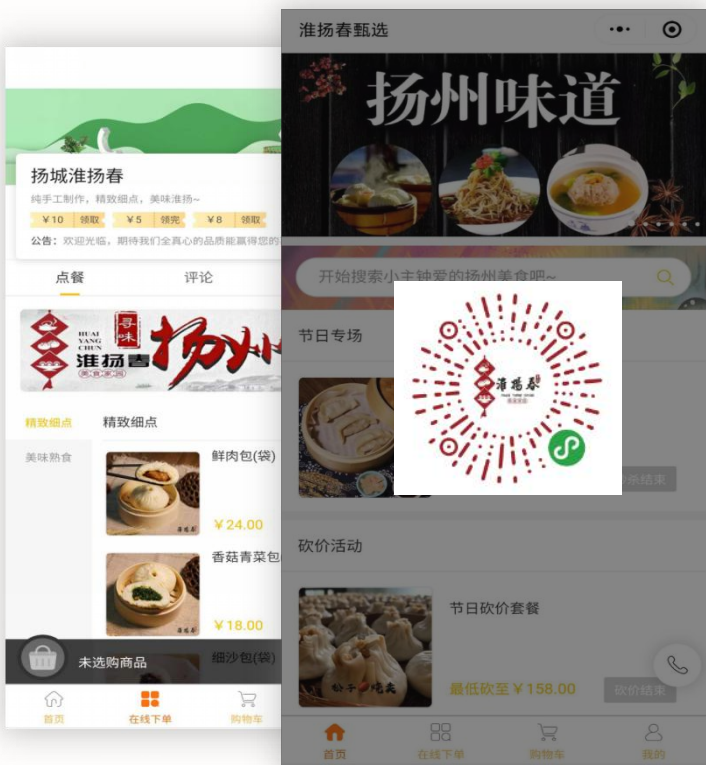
扬城淮扬春
纯手工制作，精致细点，美味淮扬~
¥10 领取
¥5 领完
¥8 领取
公告：欢迎光临，期待我们全真心的品质能赢得您的

点餐
评论

HUAI YANG CHUN
淮扬春
寻味
扬州

精致细点
美味熟食
精致细点

鲜肉包(袋)
¥24.00
香菇青菜包
¥18.00
细沙包(袋)
未选购商品

首页
在线下单
购物车

淮扬春甄选
扬州味道
开始搜索小主钟爱的扬州美食吧~
节日专场
淮扬春
活动结束
砍价活动
节日砍价套餐
最低砍至 ¥158.00
砍价结束
首页
在线下单
购物车
我的